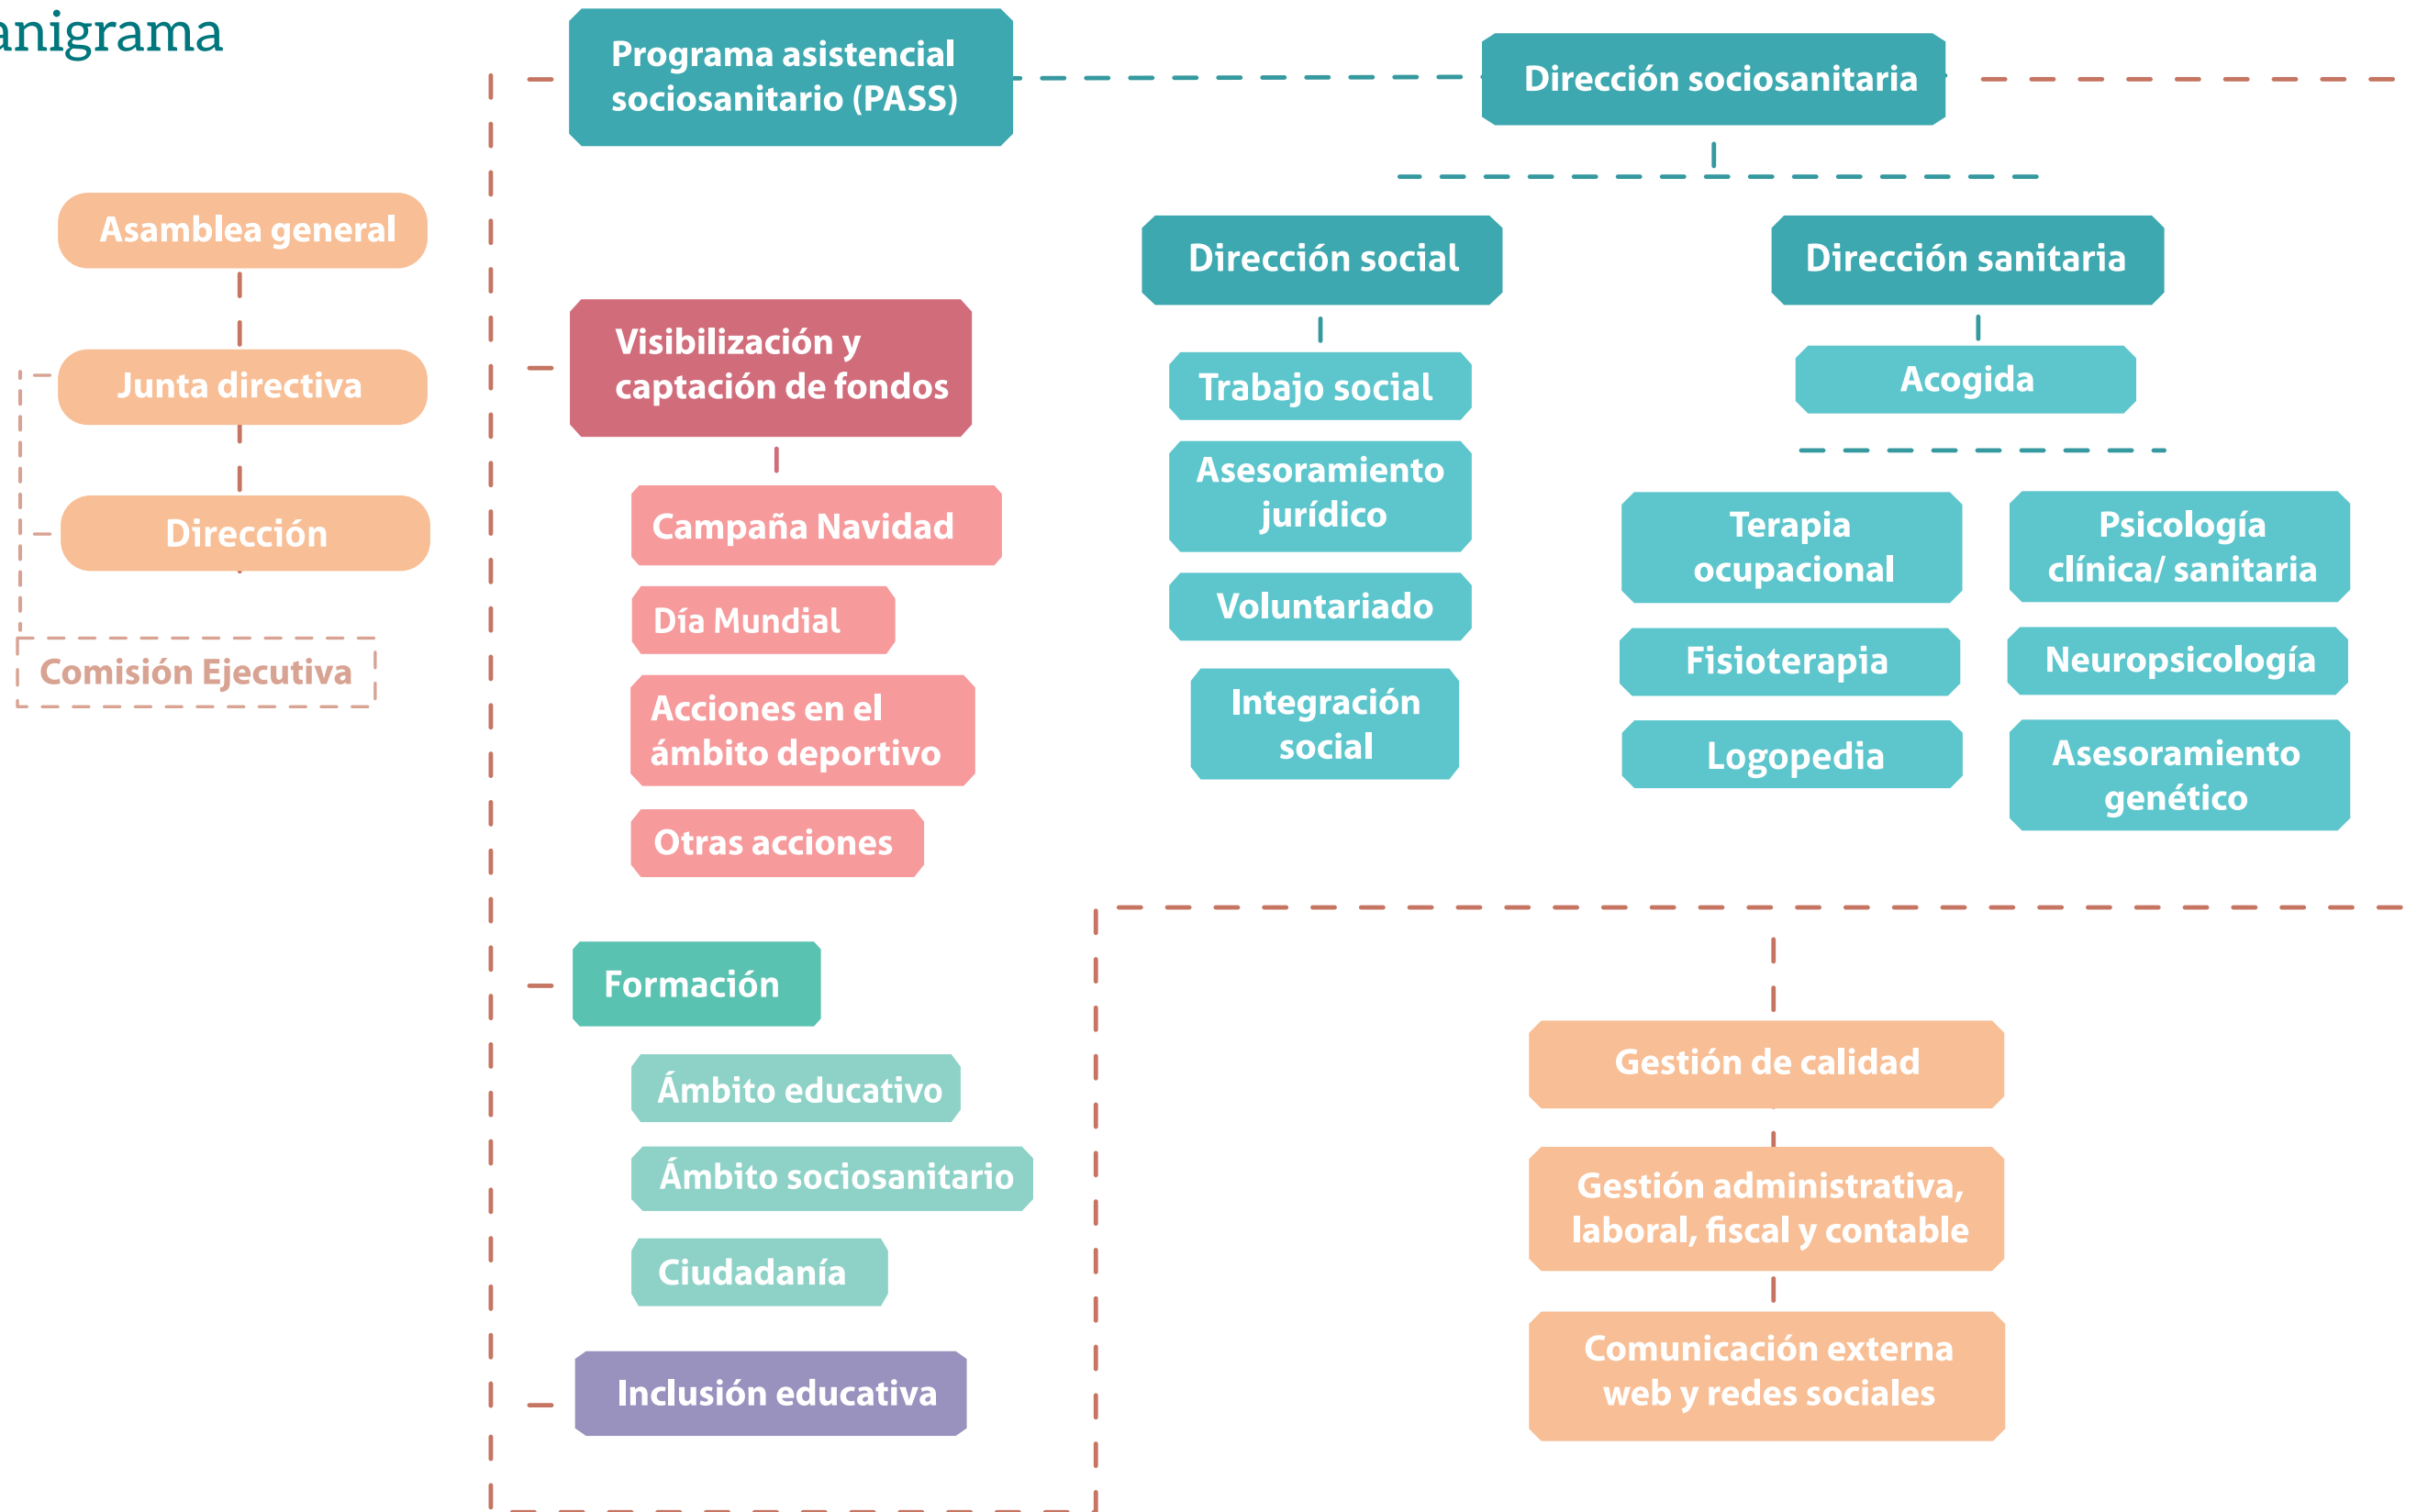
anigrama

Asamblea general

Junta directiva

Dirección

Comisión Ejecutiva

Programa asistencial sociosanitario (PASS)

Visibilización y captación de fondos

Campaña Navidad

Día Mundial

Acciones en el ámbito deportivo

Otras acciones

Formación

Ámbito educativo

Ámbito sociosanitario

Ciudadanía

Inclusión educativa

Dirección sociosanitaria

Dirección social

Trabajo social

Asesoramiento jurídico

Voluntariado

Integración social

Dirección sanitaria

Acogida

Terapia ocupacional

Psicología clínica/ sanitaria

Fisioterapia

Neuropsicología

Logopedia

Asesoramiento genético

Gestión de calidad

Gestión administrativa, laboral, fiscal y contable

Comunicación externa web y redes sociales